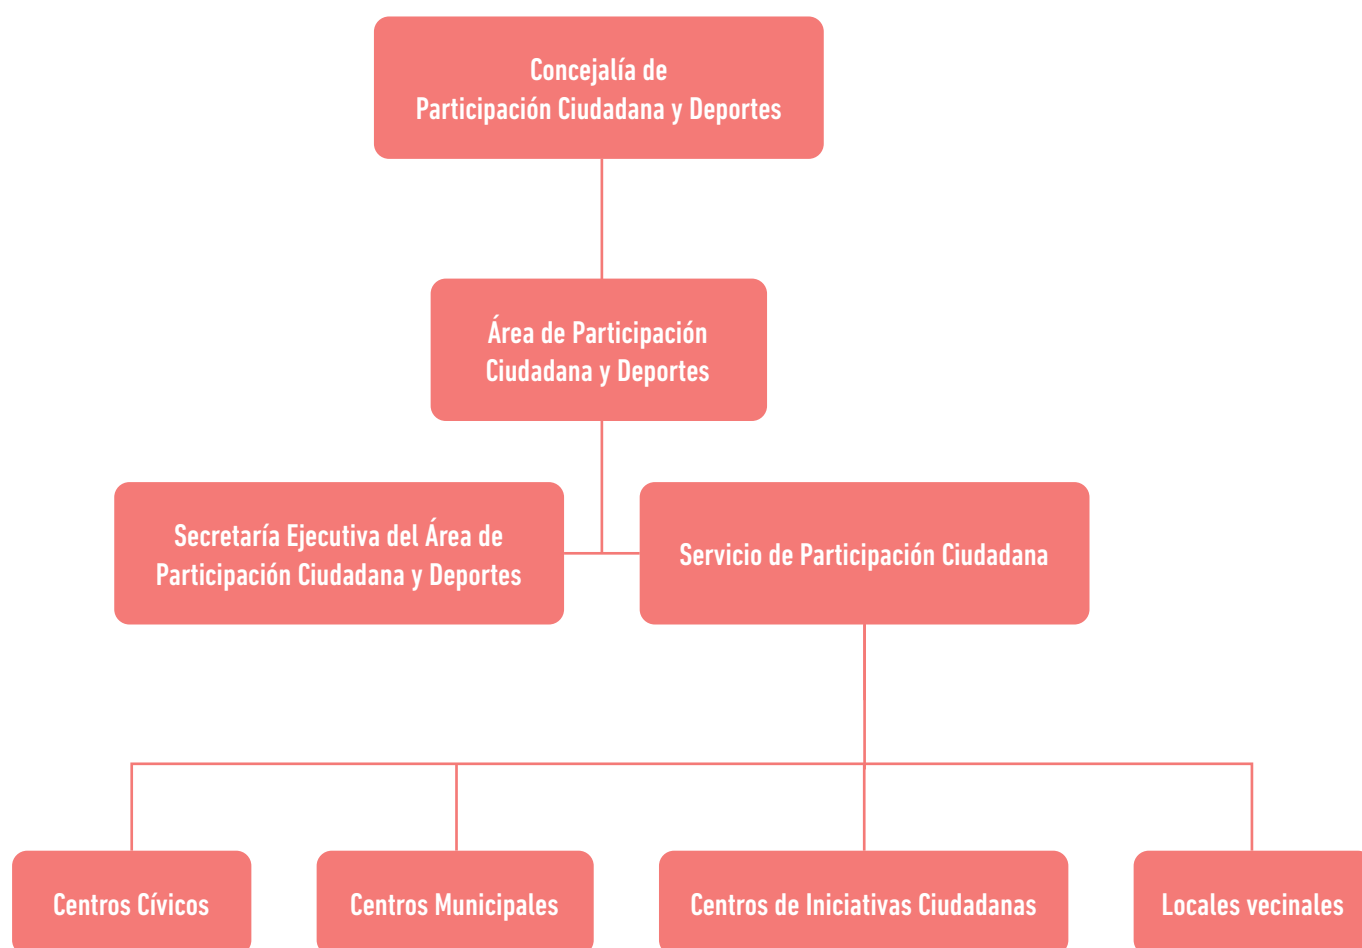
Concejalía de
Participación Ciudadana y Deportes

Área de Participación
Ciudadana y Deportes

Secretaría Ejecutiva del Área de
Participación Ciudadana y Deportes

Servicio de Participación Ciudadana

Centros Cívicos

Centros Municipales

Centros de Iniciativas Ciudadanas

Locales vecinales